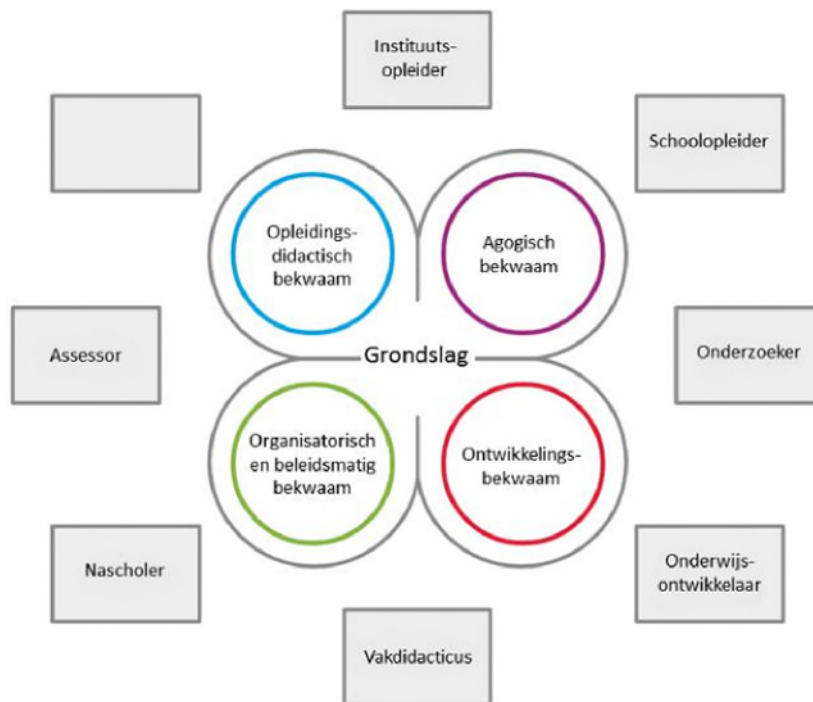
Instituutsopleider

Schoolopleider

Opleidingsdidactisch bekwaam

Agogisch bekwaam

Assessor

Grondslag

Onderzoeker

Organisatorisch en beleidsmatig bekwaam

Ontwikkelingsbekwaam

Nascholer

Onderwijsontwikkelaar

Vakdidacticus